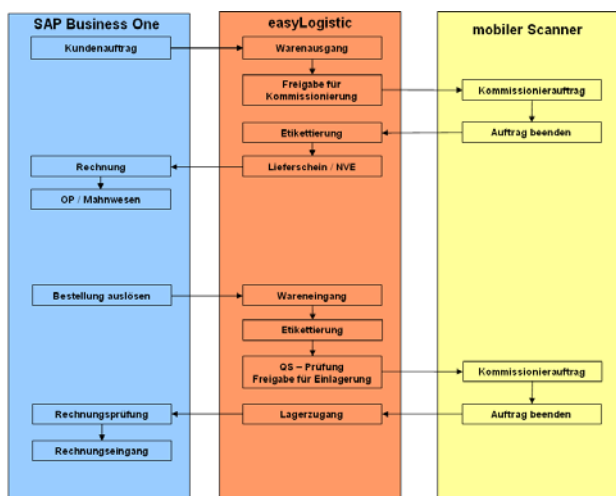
SAP Business One

Kundenauftrag

Rechnung

OP / Mahnwesen

Bestellung auslösen

Rechnungsprüfung

Rechnungseingang

easyLogistic

Warenausgang

Freigabe für Kommissionierung

Etikettierung

Lieferschein / NVE

Wareneingang

Etikettierung

QS – Prüfung Freigabe für Einlagerung

Lagerzugang

mobiler Scanner

Kommissionierauftrag

Auftrag beenden

Kommissionierauftrag

Auftrag beenden